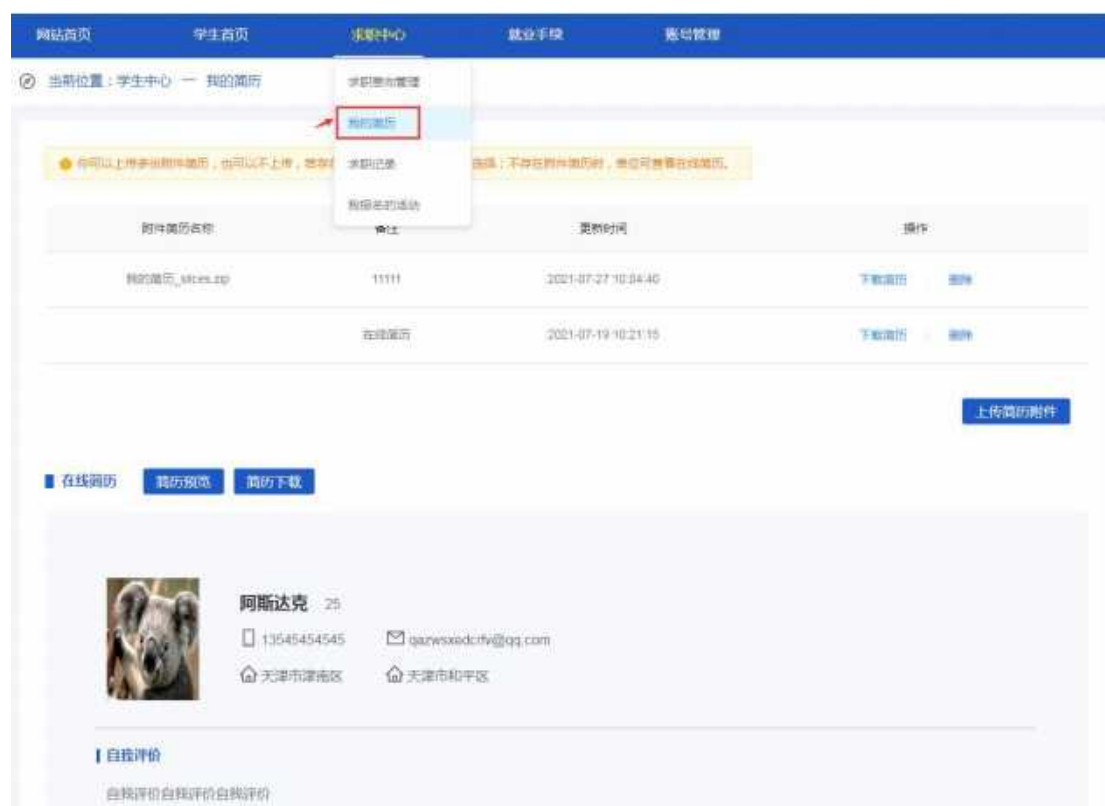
网站首页 学生首页 求职中心 就业手续 账号管理

当前位置：学生中心 — 我的简历

求职意向管理
我的简历
求职记录
我报名的活动

● 你可以上传多份附件简历，也可以不上传，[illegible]：不存在附件简历时，单位可查看在线简历。

| 附件简历名称 | 备注 | 更新时间 | 操作 |
|---|---|---|---|
| 我的简历_slices.zip | 11111 | 2021-07-27 10:04:40 | 下载简历 删除 |
| | 在线简历 | 2021-07-19 10:21:15 | 下载简历 删除 |

上传简历附件

在线简历 简历预览 简历下载

阿斯达克 25
13545454545
qazwsxedcrfv@qq.com
天津市津南区
天津市和平区

自我评价
自我评价自我评价自我评价